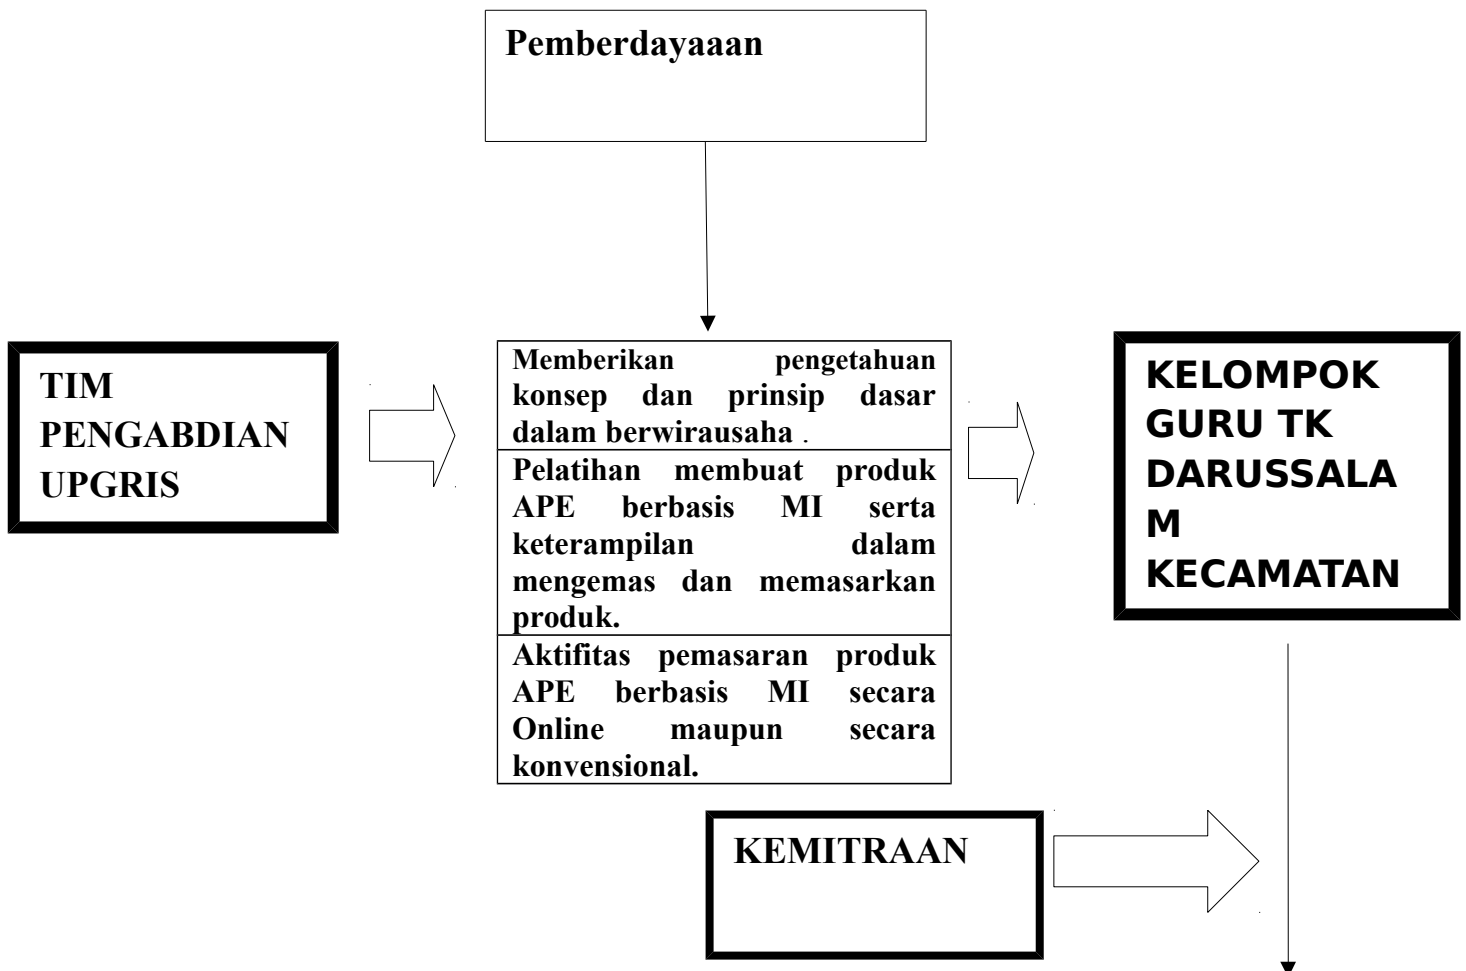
Pemberdayaaan

TIM PENGABDIAN UPGRIS

Memberikan pengetahuan konsep dan prinsip dasar dalam berwirausaha .

Pelatihan membuat produk APE berbasis MI serta keterampilan dalam mengemas dan memasarkan produk.

Aktifitas pemasaran produk APE berbasis MI secara Online maupun secara konvensional.

KELOMPOK GURU TK DARUSSALA M KECAMATAN

KEMITRAAN